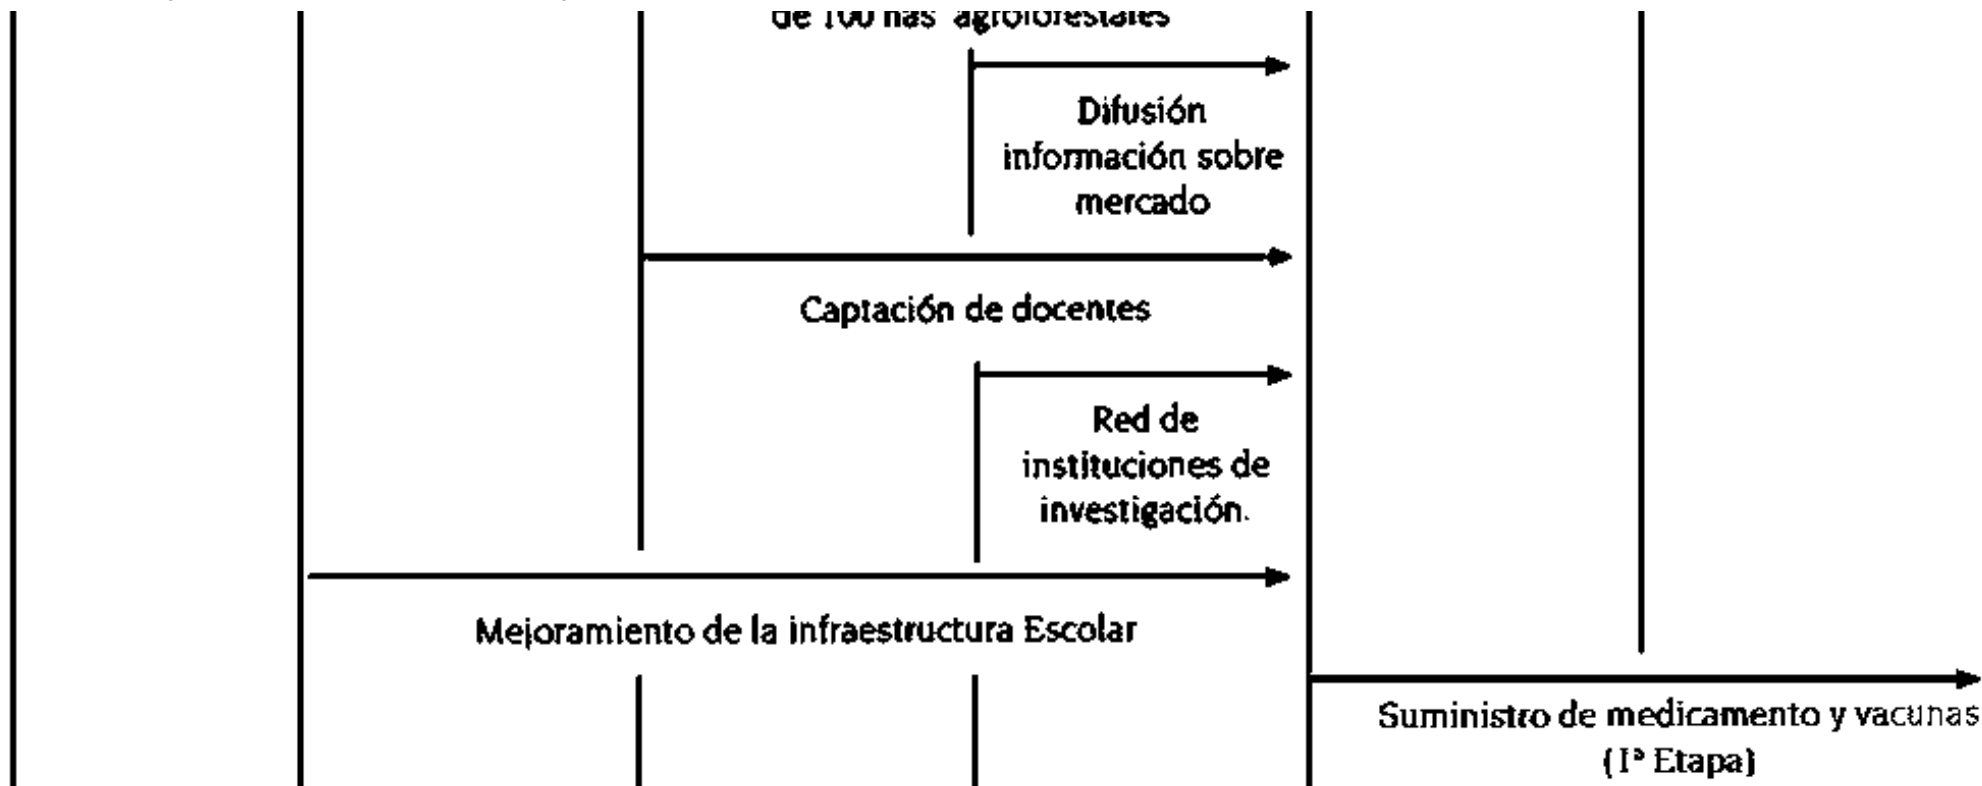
de 100 has agroforestales

Difusión información sobre mercado

Captación de docentes

Red de instituciones de investigación.

Mejoramiento de la infraestructura Escolar

Suministro de medicamento y vacunas (I° Etapa)